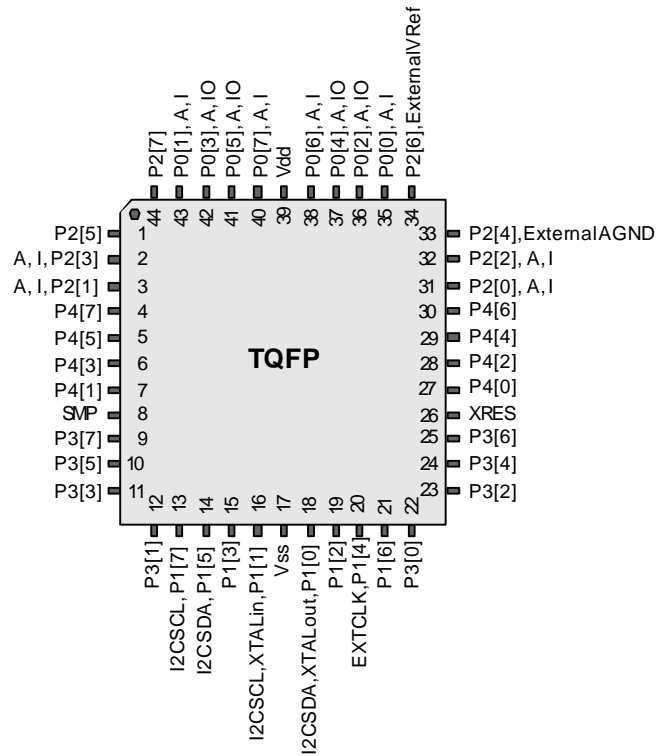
P2[7]
P0[1], A, I
P0[3], A, IO
P0[5], A, IO
P0[7], A, I
Vdd
P0[6], A, I
P0[4], A, IO
P0[2], A, IO
P0[0], A, I
P2[6], ExternalVRef

44 43 42 41 40 39 38 37 36 35 34

P2[5] 1
A, I, P2[3] 2
A, I, P2[1] 3
P4[7] 4
P4[5] 5
P4[3] 6
P4[1] 7
SMP 8
P3[7] 9
P3[5] 10
P3[3] 11

TQFP

33 P2[4], ExternalAGND
32 P2[2], A, I
31 P2[0], A, I
30 P4[6]
29 P4[4]
28 P4[2]
27 P4[0]
26 XRES
25 P3[6]
24 P3[4]
23 P3[2]

12 13 14 15 16 17 18 19 20 21 22

P3[1]
I2CSCL, P1[7]
I2CSDA, P1[5]
P1[3]
I2CSCL, XTALin, P1[1]
Vss
I2CSDA, XTALout, P1[0]
P1[2]
EXTCLK, P1[4]
P1[6]
P3[0]